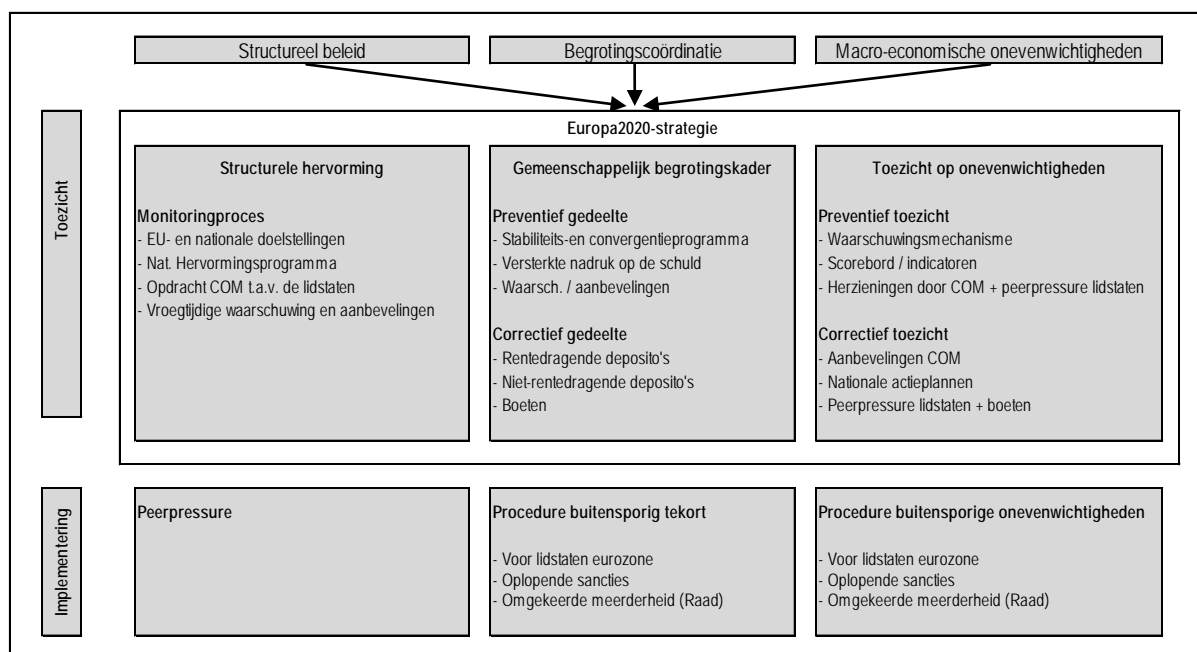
Structureel beleid

Begrotingscoördinatie

Macro-economische onevenwichtigheden

Toezicht

Europa2020-strategie

Structurele hervorming

Monitoringproces
- EU- en nationale doelstellingen
- Nat. Hervormingsprogramma
- Opdracht COM t.a.v. de lidstaten
- Vroegtijdige waarschuwing en aanbevelingen

Gemeenschappelijk begrotingskader

Preventief gedeelte
- Stabiliteits-en convergentieprogramma
- Versterkte nadruk op de schuld
- Waarsch. / aanbevelingen

Correctief gedeelte
- Rentedragende deposito's
- Niet-rentedragende deposito's
- Boeten

Toezicht op onevenwichtigheden

Preventief toezicht
- Waarschuwingsmechanisme
- Scorebord / indicatoren
- Herzieningen door COM + peerpressure lidstaten

Correctief toezicht
- Aanbevelingen COM
- Nationale actieplannen
- Peerpressure lidstaten + boeten

Implementering

Peerpressure

Procedure buitensporig tekort

- Voor lidstaten eurozone
- Oplopende sancties
- Omgekeerde meerderheid (Raad)

Procedure buitensporige onevenwichtigheden

- Voor lidstaten eurozone
- Oplopende sancties
- Omgekeerde meerderheid (Raad)